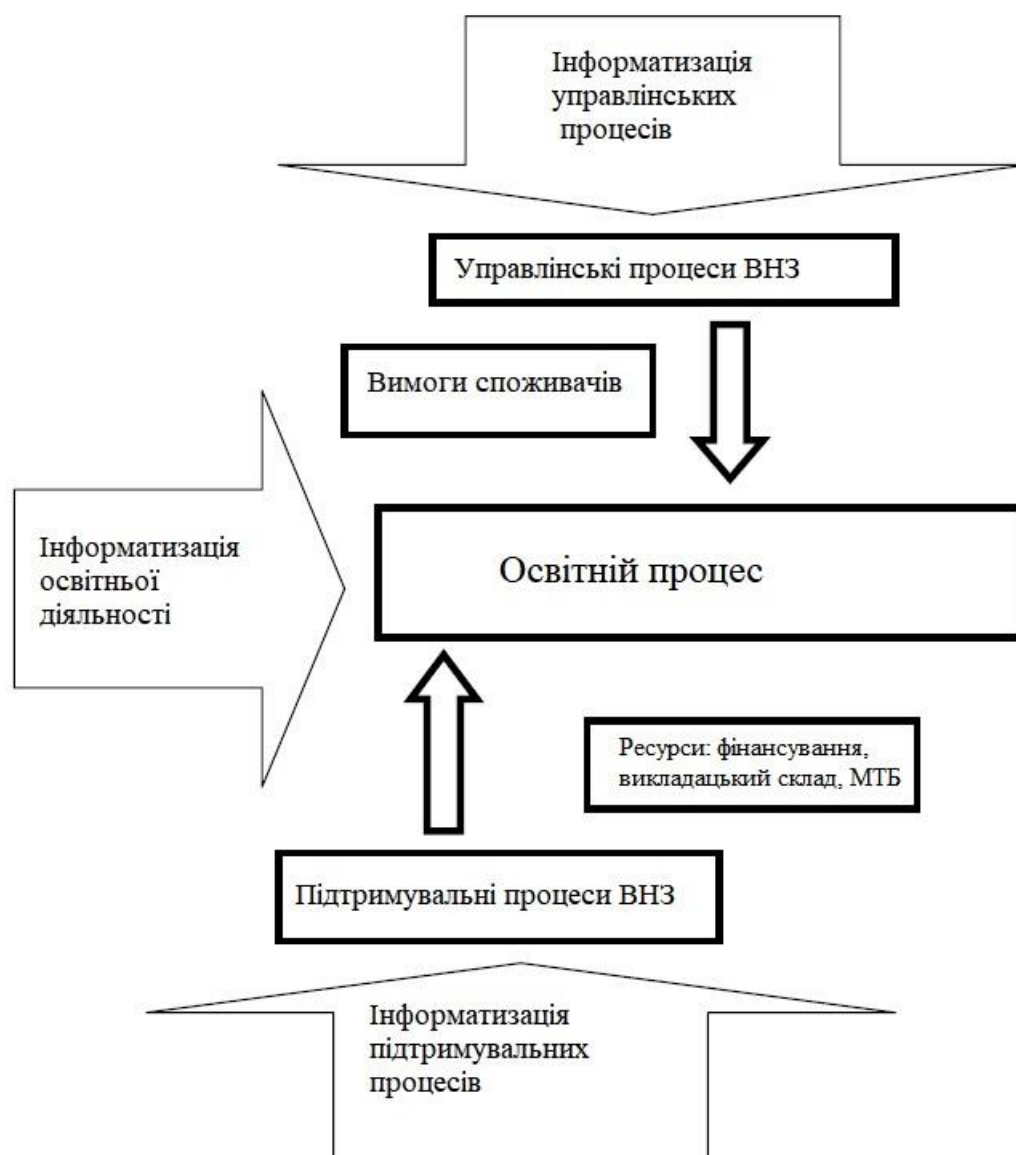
Інформатизація управлінських процесів

Управлінські процеси ВНЗ

Вимоги споживачів

Інформатизація освітньої діяльності

Освітній процес

Ресурси: фінансування, викладацький склад, МТБ

Підтримувальні процеси ВНЗ

Інформатизація підтримувальних процесів